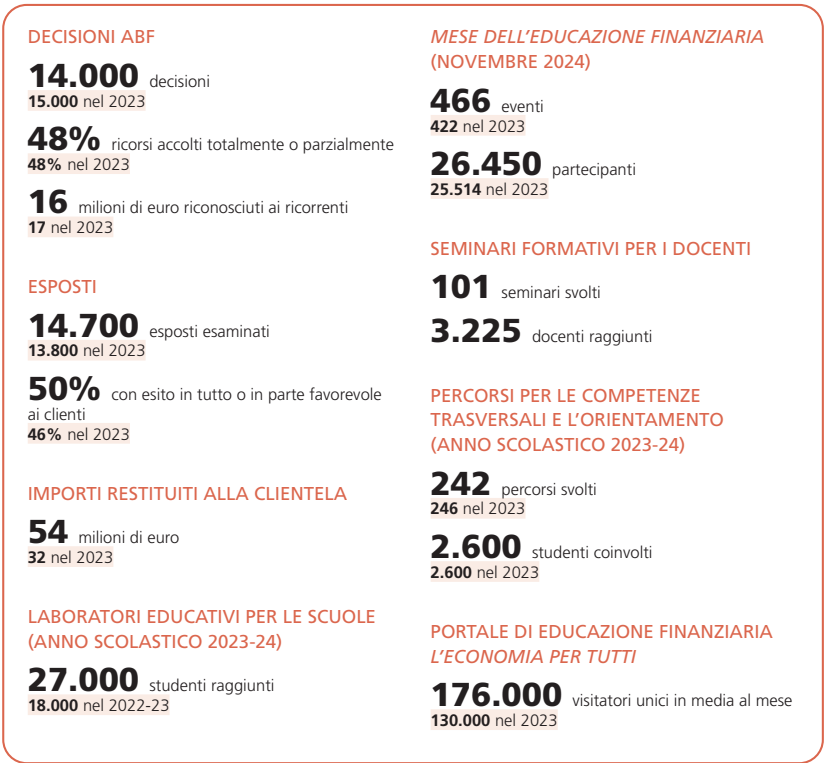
DECISIONI ABF

14.000 decisioni
15.000 nel 2023

48% ricorsi accolti totalmente o parzialmente
48% nel 2023

16 milioni di euro riconosciuti ai ricorrenti
17 nel 2023

ESPOSTI

14.700 esposti esaminati
13.800 nel 2023

50% con esito in tutto o in parte favorevole ai clienti
46% nel 2023

IMPORTI RESTITUITI ALLA CLIENTELA

54 milioni di euro
32 nel 2023

LABORATORI EDUCATIVI PER LE SCUOLE (ANNO SCOLASTICO 2023-24)

27.000 studenti raggiunti
18.000 nel 2022-23

MESE DELL'EDUCAZIONE FINANZIARIA (NOVEMBRE 2024)

466 eventi
422 nel 2023

26.450 partecipanti
25.514 nel 2023

SEMINARI FORMATIVI PER I DOCENTI

101 seminari svolti

3.225 docenti raggiunti

PERCORSI PER LE COMPETENZE TRASVERSALI E L'ORIENTAMENTO (ANNO SCOLASTICO 2023-24)

242 percorsi svolti
246 nel 2023

2.600 studenti coinvolti
2.600 nel 2023

PORTALE DI EDUCAZIONE FINANZIARIA L'ECONOMIA PER TUTTI

176.000 visitatori unici in media al mese
130.000 nel 2023